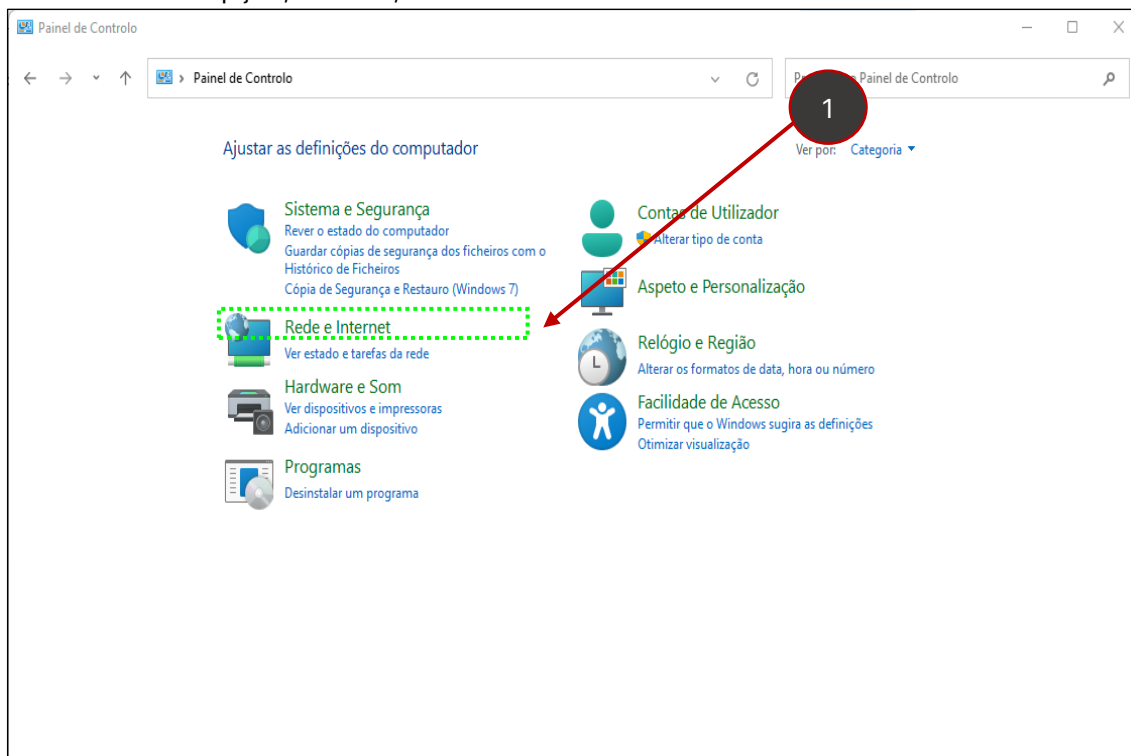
Painel de Controlo

Painel de Controlo

Pr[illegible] Painel de Controlo

1

Ajustar as definições do computador

Ver por: Categoria

Sistema e Segurança
Rever o estado do computador
Guardar cópias de segurança dos ficheiros com o Histórico de Ficheiros
Cópia de Segurança e Restauro (Windows 7)

Rede e Internet
Ver estado e tarefas da rede

Hardware e Som
Ver dispositivos e impressoras
Adicionar um dispositivo

Programas
Desinstalar um programa

Contas de Utilizador
Alterar tipo de conta

Aspeto e Personalização

Relógio e Região
Alterar os formatos de data, hora ou número

Facilidade de Acesso
Permitir que o Windows sugira as definições
Otimizar visualização